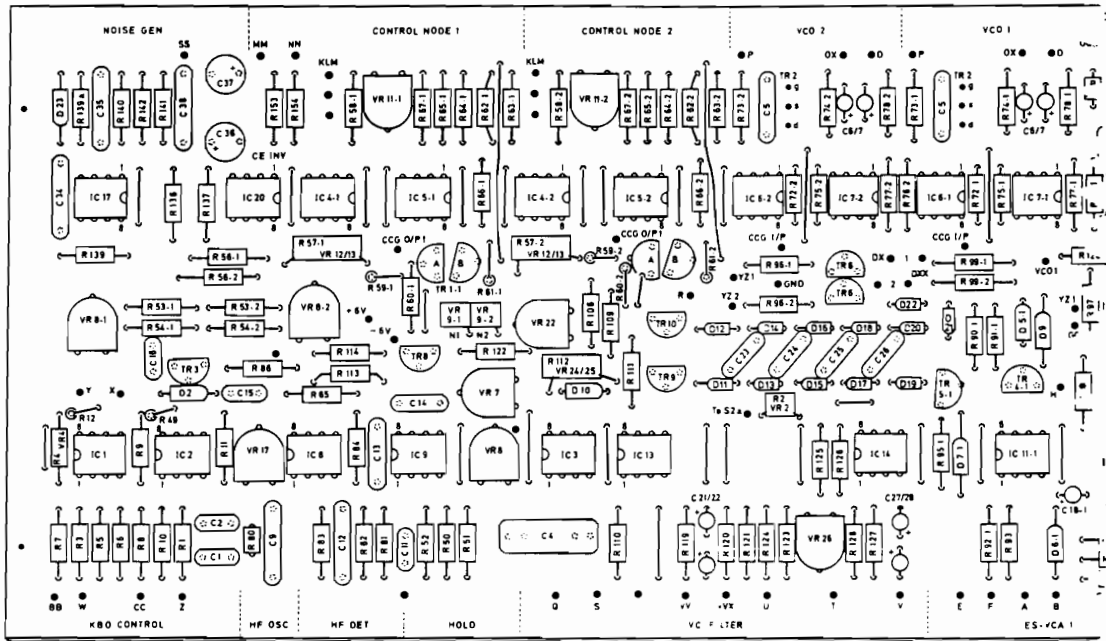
NOISE GEN
CONTROL NODE 1
CONTROL NODE 2
VCO 2
VCO 1
SS
MM
NN
KLM
KLM
P
OX
O
P
OX
O
D23
R139a
C35
R140
R142
R141
C38
C37
R153
R154
VR 11-1
R58-1
R67-1
R65-1
R64-1
R62-1
R63-1
VR 11-2
R58-2
R57-2
R65-2
R64-2
R62-2
R63-2
R73-2
C5
TR 2
g
s
d
R74-2
R78-2
C6/7
R73-1
C5
TR 2
g
s
d
R74-1
R78-1
C6/7
C36
CE INV
C34
IC 17
R136
R137
IC 20
IC 4-1
IC 5-1
R66-1
IC 4-2
IC 5-2
R66-2
IC 6-2
R72-2
R75-2
IC 7-2
R77-2
R76-2
IC 6-1
R72-1
R75-1
IC 7-1
R77-1
R139
R 56-1
R 56-2
R 57-1
VR 12/13
CCG O/P1
A
B
TR 1-1
R 59-1
R 60-1
R 61-1
R 57-2
VR 12/13
R58-2
CCG O/P1
A
B
R61-2
YZ1
R 96-1
TR6
CCG I/P
CCG I/P
DX
1
DXX
2
R 99-1
R 99-2
VCO1
TR6
YZ 2
GMD
R 96-2
D22
VR 8-1
R 53-1
R 54-1
R 53-2
R 54-2
VR 8-2
+ 6V
- 6V
VR 9-1
VR 9-2
N1
N2
VR 22
R 108
R 109
R 60
R
TR10
D12
D14
D16
D18
D20
YZ1
C16
TR 3
R 86
R 114
R 113
TR8
R 122
R 112
VR 24/25
C23
C24
C25
C26
R90
R91
D51
D9
D2
C15
R 85
C14
VR 7
D10
R 111
TR9
D11
D13
D15
D17
D19
TR 5-1
TR
Y
X
R12
R49
R2
VR 2
To S2a
H
VR
IC 1
R9
IC 2
R11
VR 17
IC 8
R84
C13
IC 9
VR6
IC 3
IC 13
R 125
R 126
IC 14
R 95
D7
IC 11-1
C18-1
R7
R3
R5
R6
R8
R10
R1
C2
C1
R80
C9
R83
C12
R81
C11
R52
R50
R51
C4
R 110
C 21/22
R 119
R 120
R 121
R 124
R 123
VR 26
R 128
R 127
C27/28
R 32
R 93
D6 1
BB
W
CC
Z
Q
S
VV
VX
U
T
V
E
F
A
B
KBO CONTROL
HF OSC
HF DET
HOLD
VC F LTER
ES VCA 1